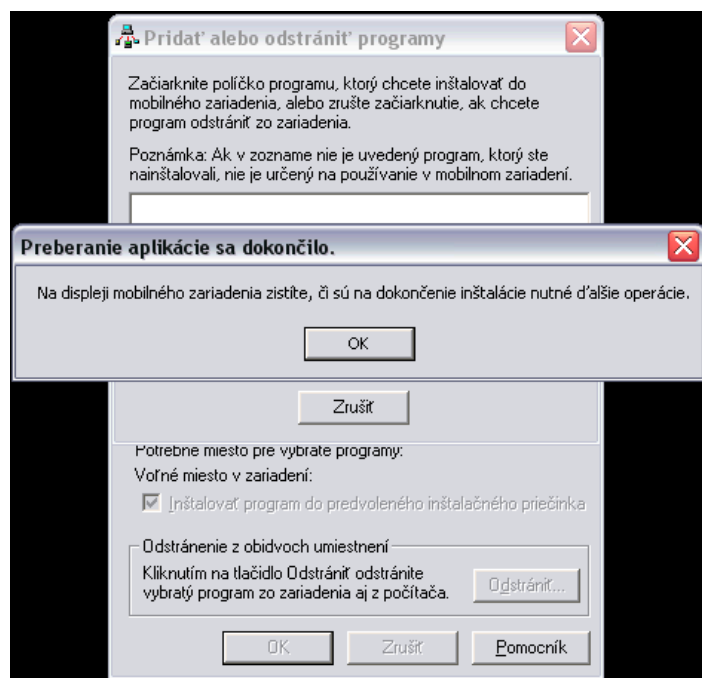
Pridať alebo odstrániť programy

Začiarknite políčko programu, ktorý chcete inštalovať do mobilného zariadenia, alebo zrušte začiarknutie, ak chcete program odstrániť zo zariadenia.

Poznámka: Ak v zozname nie je uvedený program, ktorý ste nainštalovali, nie je určený na používanie v mobilnom zariadení.

Preberanie aplikácie sa dokončilo.

Na displeji mobilného zariadenia zistíte, či sú na dokončenie inštalácie nutné ďalšie operácie.

OK

Zrušiť

Potrebné miesto pre vybraté programy:

Voľné miesto v zariadení:

Inštalovať program do predvoleného inštalačného priečinka

Odstránenie z obidvoch umiestnení

Kliknutím na tlačidlo Odstrániť odstránite vybratý program zo zariadenia aj z počítača.

Odstrániť...

OK

Zrušiť

Pomocník